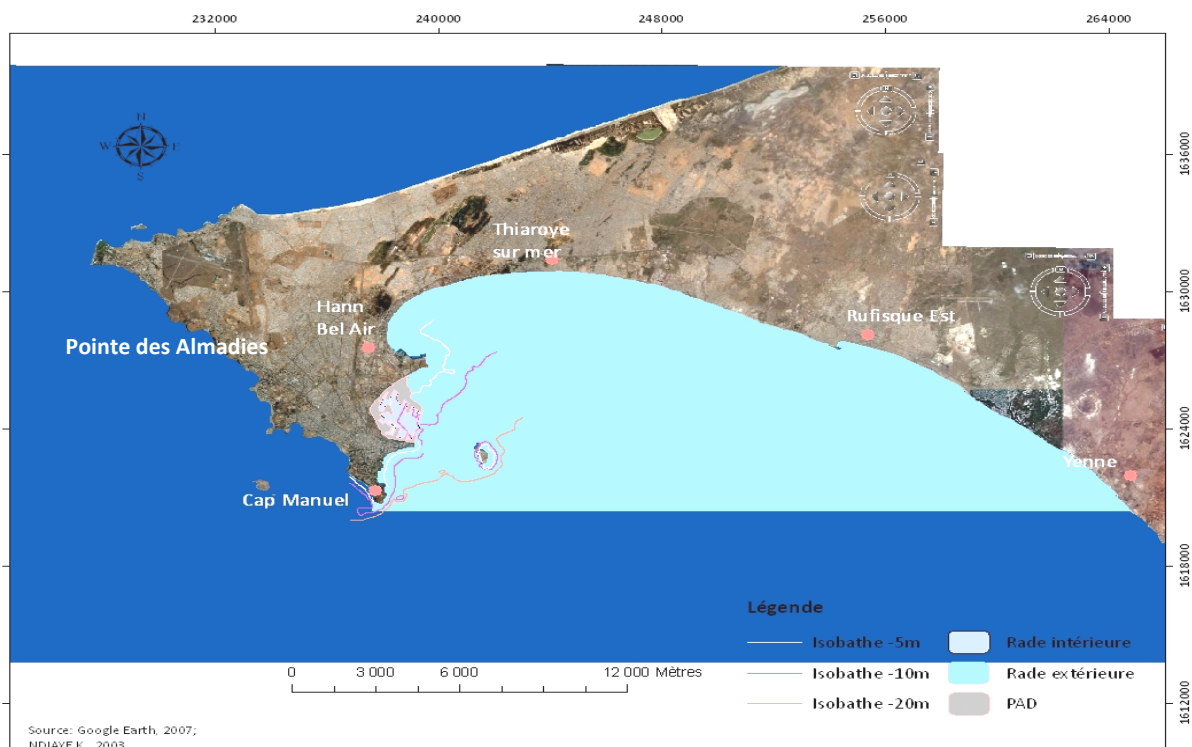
232000
240000
248000
256000
264000

1636000
1630000
1624000
1618000
1612000

N
W
E
S

Thiaroye sur mer
Hann Bel Air
Pointe des Almadies
Rufisque Est
Yenne
Cap Manuel

Légende
Isobathe -5m
Isobathe -10m
Isobathe -20m
Rade intérieure
Rade extérieure
PAD

0 3 000 6 000 12 000 Mètres

Source: Google Earth, 2007;
NDIAYE K., 2003